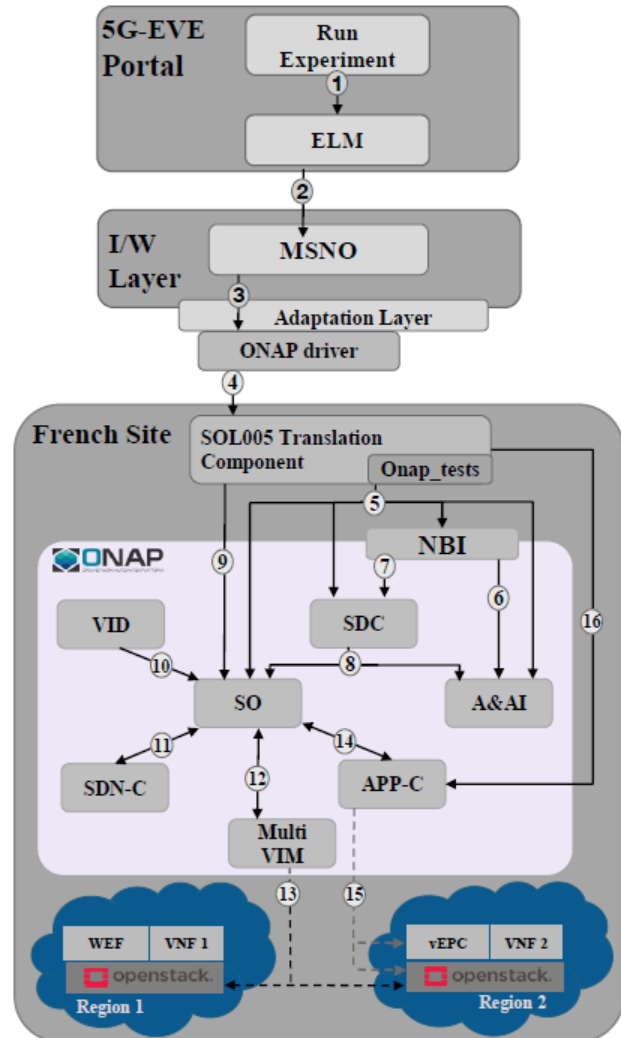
5G-EVE Portal

Run Experiment

1

ELM

2

I/W Layer

MSNO

3

Adaptation Layer

ONAP driver

4

French Site

SOL005 Translation Component

Onap_tests

5

ONAP

NBI

9

7

6

16

VID

SDC

10

8

SO

A&AI

11

14

12

SDN-C

APP-C

Multi VIM

13

15

WEF

VNF 1

openstack.

Region 1

vEPC

VNF 2

openstack.

Region 2